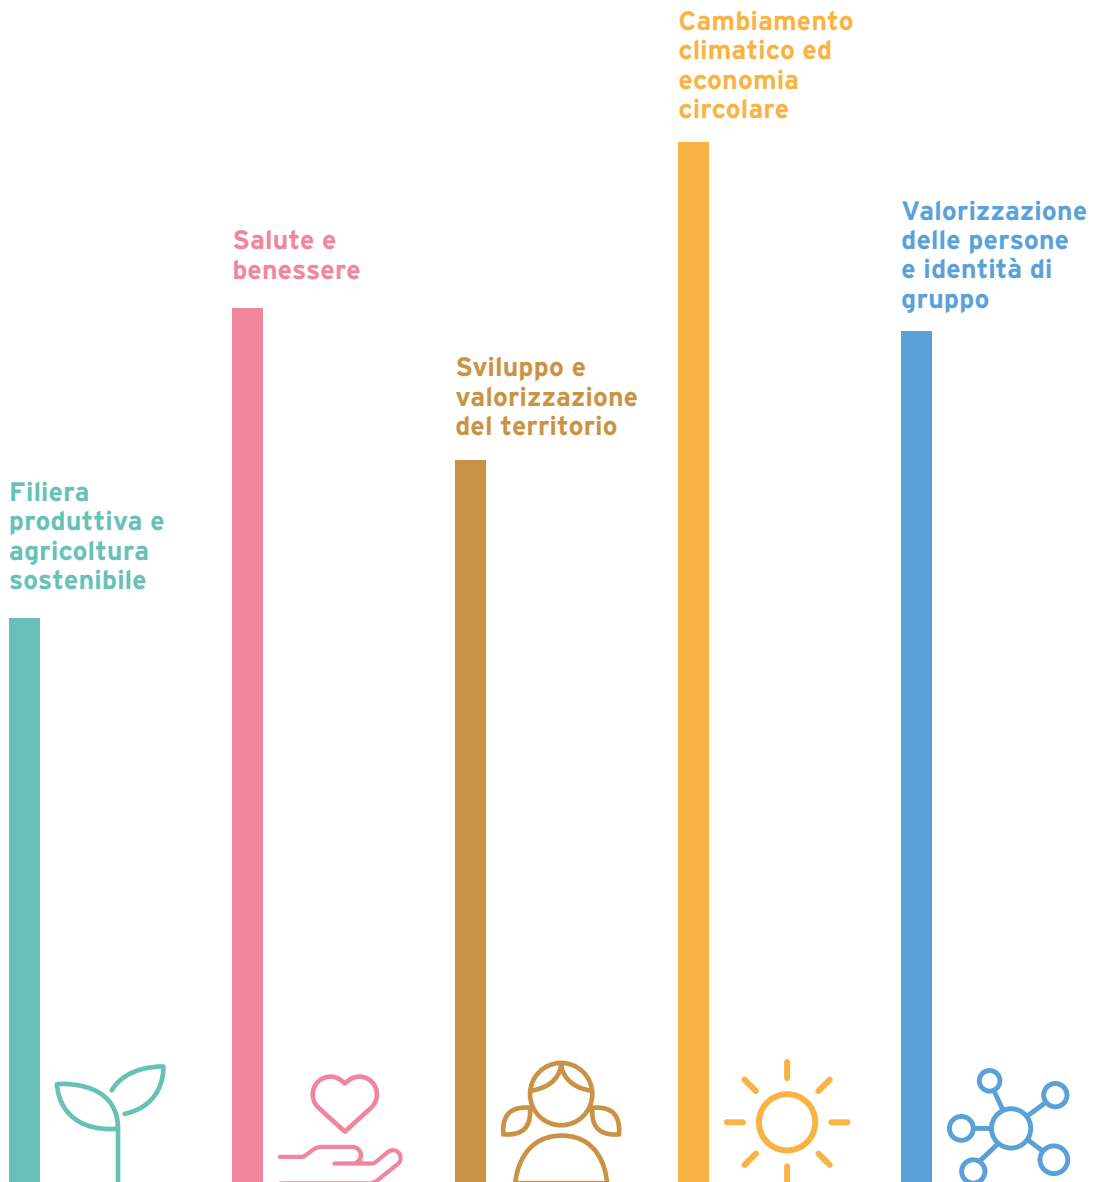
Filiera produttiva e agricoltura sostenibile

Salute e benessere

Sviluppo e valorizzazione del territorio

Cambiamento climatico ed economia circolare

Valorizzazione delle persone e identità di gruppo